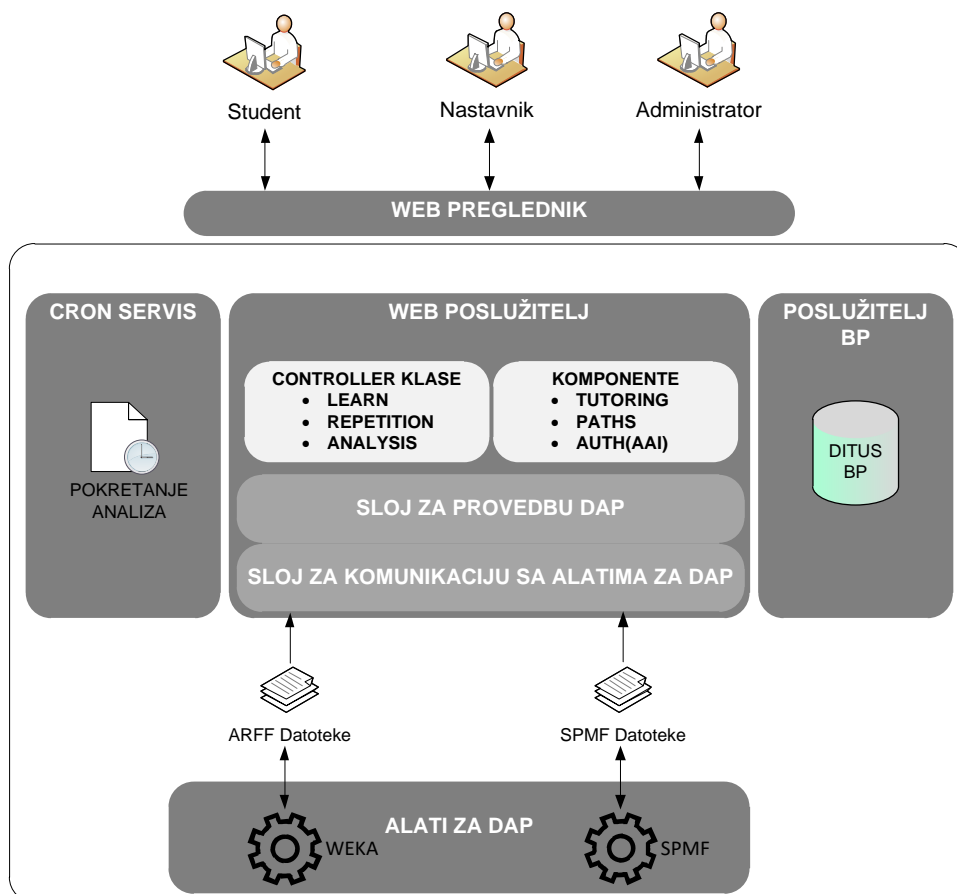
Student

Nastavnik

Administrator

WEB PREGLEDNIK

CRON SERVIS

POKRETANJE ANALIZA

WEB POSLUŽITELJ

CONTROLLER KLASE
- LEARN
- REPETITION
- ANALYSIS

KOMPONENTE
- TUTORING
- PATHS
- AUTH(AAI)

SLOJ ZA PROVEDBU DAP

SLOJ ZA KOMUNIKACIJU SA ALATIMA ZA DAP

POSLUŽITELJ BP

DITUS BP

ARFF Datoteke

SPMF Datoteke

ALATI ZA DAP

WEKA

SPMF